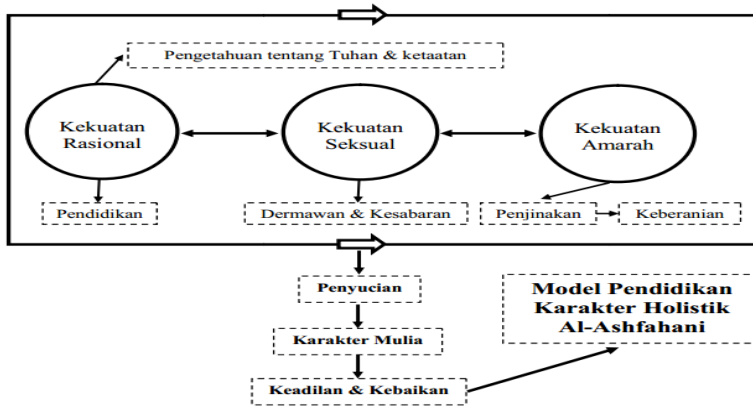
Pengetahuan tentang Tuhan & ketaatan

Kekuatan Rasional

Kekuatan Seksual

Kekuatan Amarah

Pendidikan

Dermawan & Kesabaran

Penjinakan

Keberanian

Penyucian

Karakter Mulia

Keadilan & Kebaikan

Model Pendidikan Karakter Holistik Al-Ashfahani